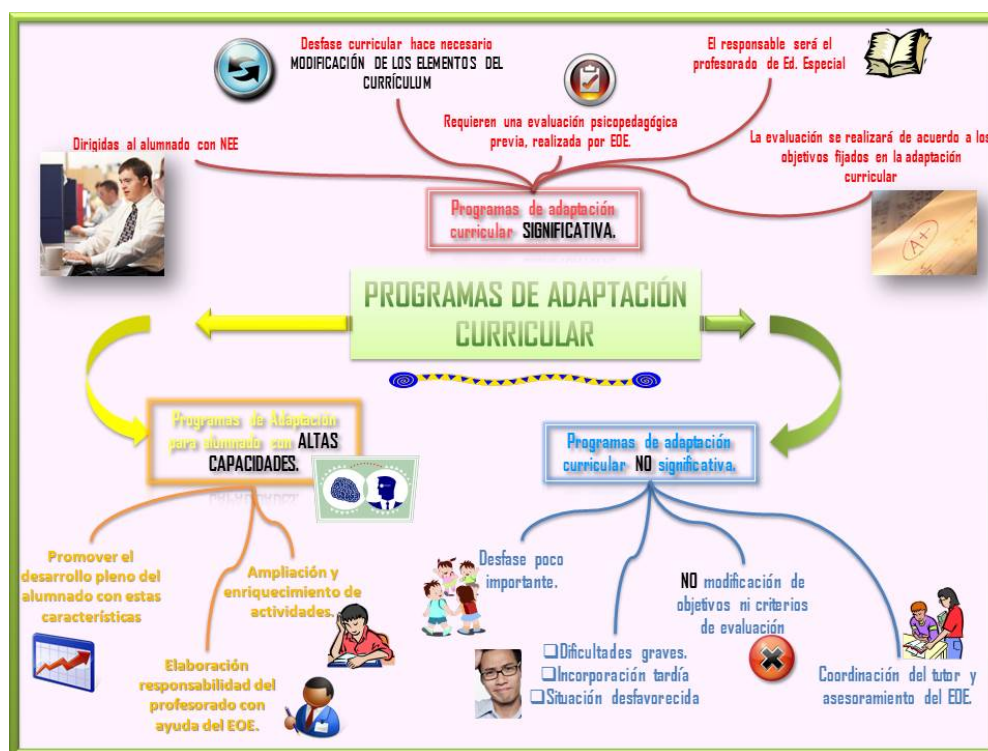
Desfase curricular hace necesario MODIFICACIÓN DE LOS ELEMENTOS DEL CURRÍCULUM

El responsable será el profesorado de Ed. Especial

Requieren una evaluación psicopedagógica previa, realizada por EOE.

Dirigidas al alumnado con NEE

La evaluación se realizará de acuerdo a los objetivos fijados en la adaptación curricular

Programas de adaptación curricular SIGNIFICATIVA.

PROGRAMAS DE ADAPTACIÓN CURRICULAR

Programas de Adaptación para alumnado con ALTAS CAPACIDADES.

Programas de adaptación curricular NO significativa.

Promover el desarrollo pleno del alumnado con estas características

Ampliación y enriquecimiento de actividades.

Elaboración responsabilidad del profesorado con ayuda del EOE.

Desfase poco importante.

NO modificación de objetivos ni criterios de evaluación

❑Dificultades graves.
❑Incorporación tardía.
❑Situación desfavorecida

Coordinación del tutor y asesoramiento del EOE.